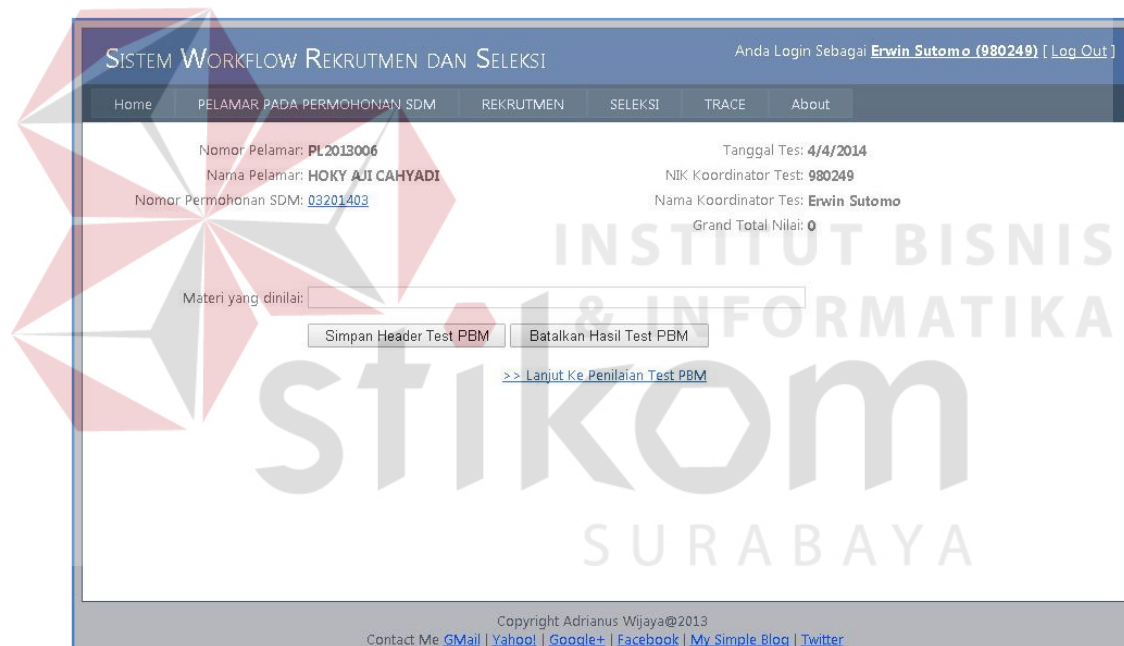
SISTEM WORKFLOW REKRUTMEN DAN SELEKSI

Anda Login Sebagai Erwin Sutomo (980249) [ Log Out ]

Home | PELAMAR PADA PERMOHONAN SDM | REKRUTMEN | SELEKSI | TRACE | About

Nomor Pelamar: PL2013006
Nama Pelamar: HOKY AJI CAHYADI
Nomor Permohonan SDM: 03201403

Tanggal Tes: 4/4/2014
NIK Koordinator Test: 980249
Nama Koordinator Tes: Erwin Sutomo
Grand Total Nilai: 0

INSTITUT BISNIS & INFORMATIKA

Materi yang dinilai:

Simpan Header Test PBM | Batalkan Hasil Test PBM

>> Lanjut Ke Penilaian Test PBM

stikom

SURABAYA

Copyright Adrianus Wijaya@2013
Contact Me GMail | Yahoo! | Google+ | Facebook | My Simple Blog | Twitter